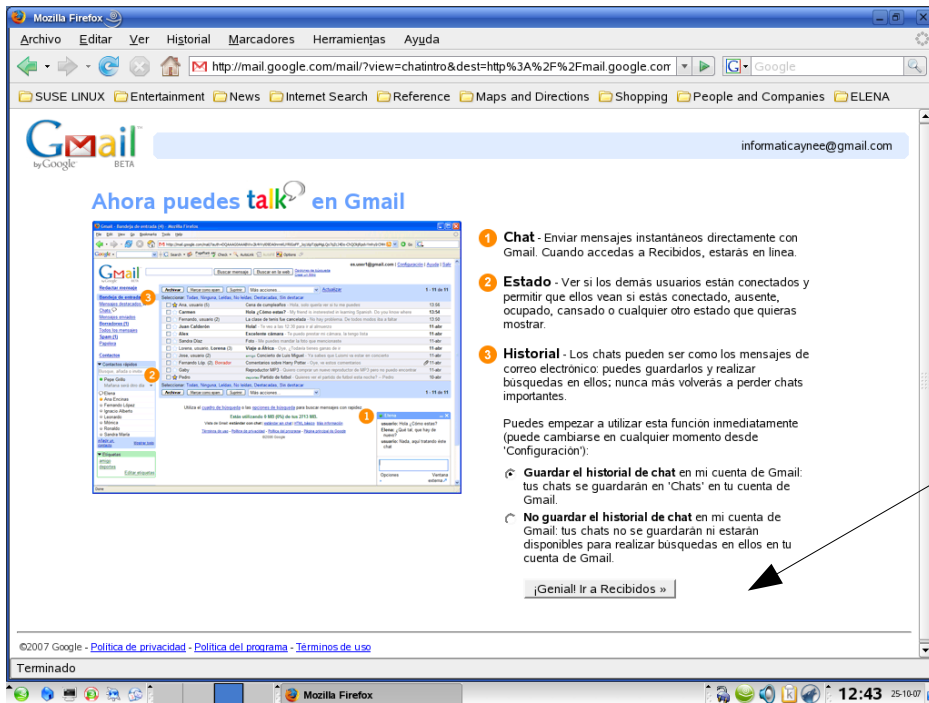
Mozilla Firefox

Archivo Editar Ver Historial Marcadores Herramientas Ayuda

http://mail.google.com/mail/?view=chatintro&dest=http%3A%2F%2Fmail.google.com

Google

SUSE LINUX Entertainment News Internet Search Reference Maps and Directions Shopping People and Companies ELENA

Gmail by Google BETA

informaticaynee@gmail.com

Ahora puedes talk en Gmail

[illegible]

1 Chat - Enviar mensajes instantáneos directamente con Gmail. Cuando accedas a Recibidos, estarás en línea.

2 Estado - Ver si los demás usuarios están conectados y permitir que ellos vean si estás conectado, ausente, ocupado, cansado o cualquier otro estado que quieras mostrar.

3 Historial - Los chats pueden ser como los mensajes de correo electrónico: puedes guardarlos y realizar búsquedas en ellos; nunca más volverás a perder chats importantes.

Puedes empezar a utilizar esta función inmediatamente (puede cambiarse en cualquier momento desde 'Configuración'):

Guardar el historial de chat en mi cuenta de Gmail: tus chats se guardarán en 'Chats' en tu cuenta de Gmail.

No guardar el historial de chat en mi cuenta de Gmail: tus chats no se guardarán ni estarán disponibles para realizar búsquedas en ellos en tu cuenta de Gmail.

¡Genial! Ir a Recibidos »

©2007 Google - Política de privacidad - Política del programa - Términos de uso

Terminado

Mozilla Firefox

12:43 25-10-07